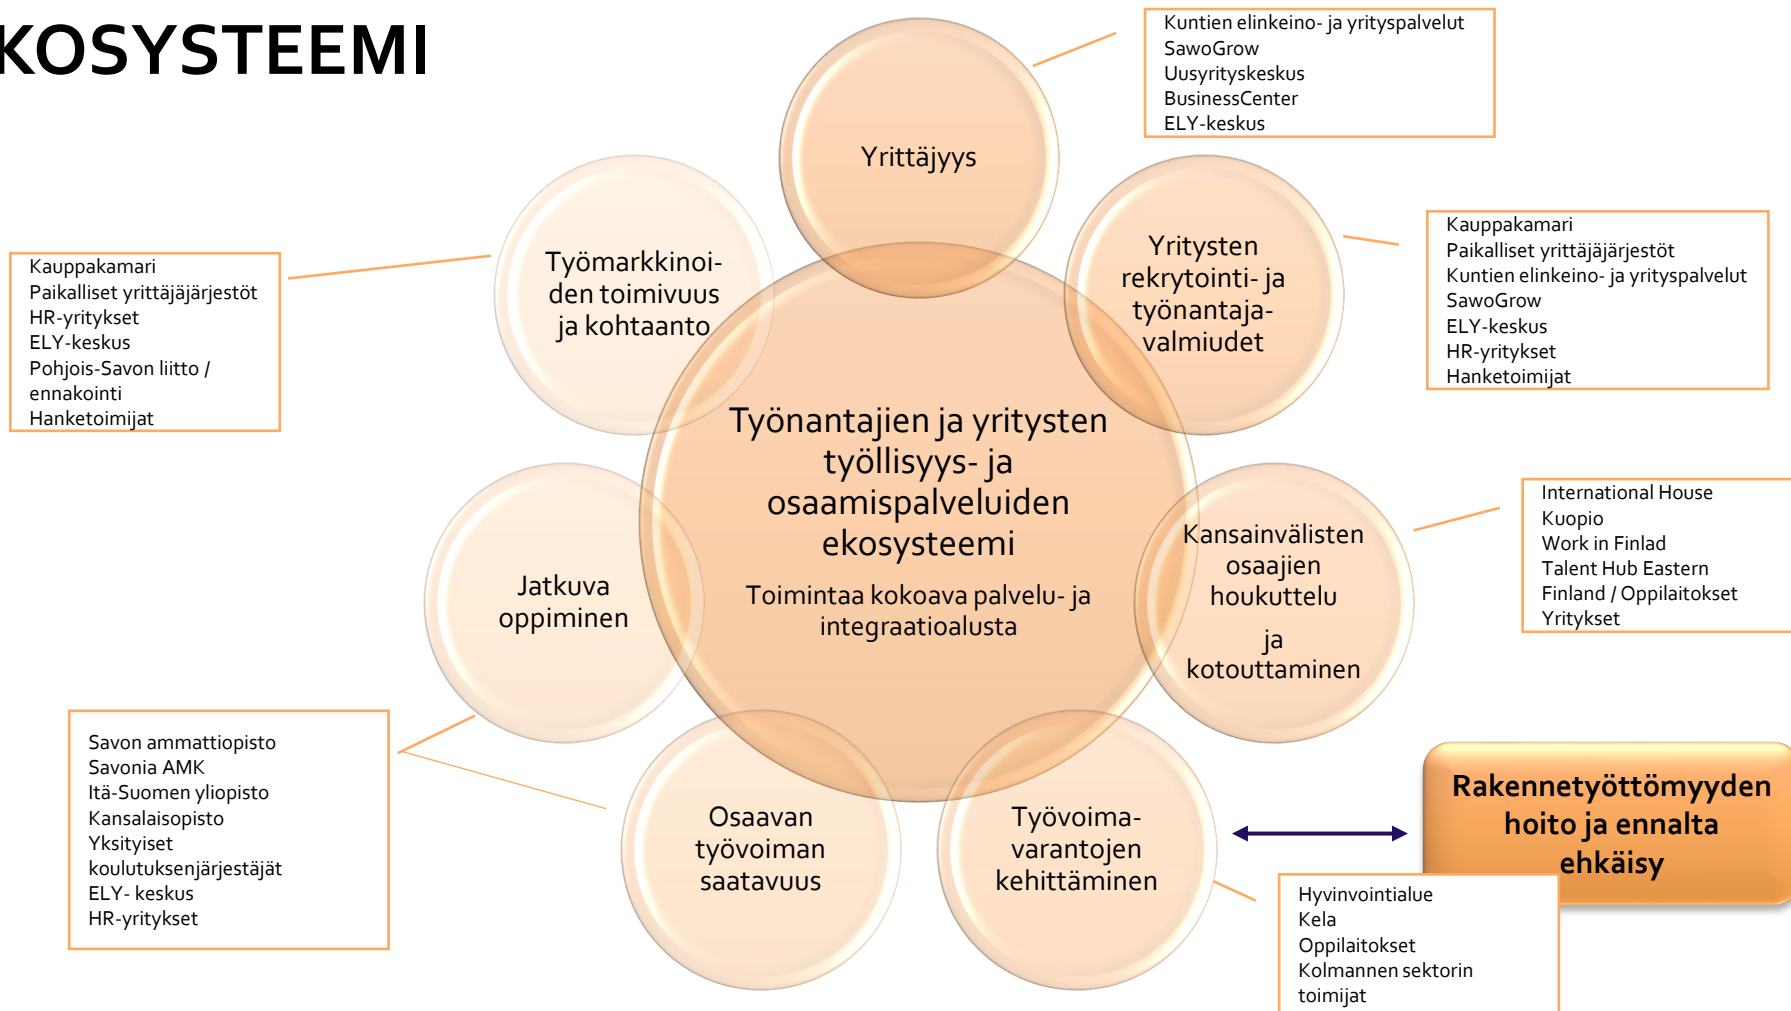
KOSYSTEEMI

Kuntien elinkeino- ja yrityspalvelut
SawoGrow
Uusyrityskeskus
BusinessCenter
ELY-keskus

Yrittäjyys

Kauppakamari
Paikalliset yrittäjäjärjestöt
HR-yritykset
ELY-keskus
Pohjois-Savon liitto / ennakointi
Hanketoimijat

Työmarkkinoiden toimivuus ja kohtaanto

Yritysten rekrytointi- ja työnantajavalmiudet

Kauppakamari
Paikalliset yrittäjäjärjestöt
Kuntien elinkeino- ja yrityspalvelut
SawoGrow
ELY-keskus
HR-yritykset
Hanketoimijat

Työnantajien ja yritysten työllisyys- ja osaamispalveluiden ekosysteemi

Toimintaa kokoava palvelu- ja integraatioalusta

Jatkuva oppiminen

Kansainvälisten osaajien houkuttelu ja kotouttaminen

International House Kuopio
Work in Finlad
Talent Hub Eastern Finland / Oppilaitokset
Yritykset

Savon ammattiopisto
Savonia AMK
Itä-Suomen yliopisto
Kansalaisopisto
Yksityiset koulutuksenjärjestäjät
ELY- keskus
HR-yritykset

Osaavan työvoiman saatavuus

Työvoimavarantojen kehittäminen

Rakennetyöttömyyden hoito ja ennalta ehkäisy

Hyvinvointialue
Kela
Oppilaitokset
Kolmannen sektorin toimijat